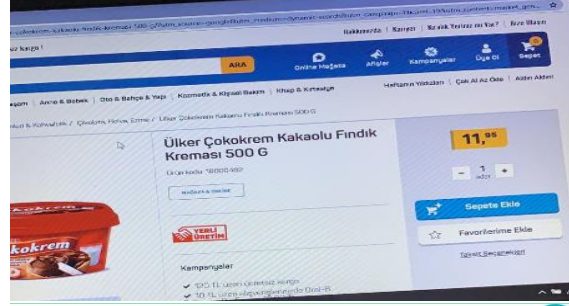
cokrem-kakaolu-findik-kremasi-500-g?utm_source=google&utm_medium=dynamic-search&utm_campaign=

Hakkımızda | Kariyer | Bir şikâyetiniz mi Var? | Bize Ulaşın

az kaşşa !

ARA

Online Mağaza

Afişler

Kampanyalar

Üye Ol

Sepet

aşam | Anne & Bebek | Oto & Bahçe & Yapı | Kozmetik & Kişisel Bakım | Kitap & Kırtasiye

Haftanın Yıldızları | Çok Al Az Öde | Aldın Aldın

nal & Kahvaltılık / Çikolata, Helva, Krema / Ülker Çokokrem Kakaolu Fındık Kreması 500 G

Ülker Çokokrem Kakaolu Fındık Kreması 500 G

Ürün kodu: 18000492

MAĞAZA & ONLINE

11,95

1

adet

Sepete Ekle

Favorilerime Ekle

Taksit Seçenekleri

okrem

YERLİ ÜRETİM

Kampanyalar

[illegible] TL üzeri ücretsiz kargo

30 TL üzeri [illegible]